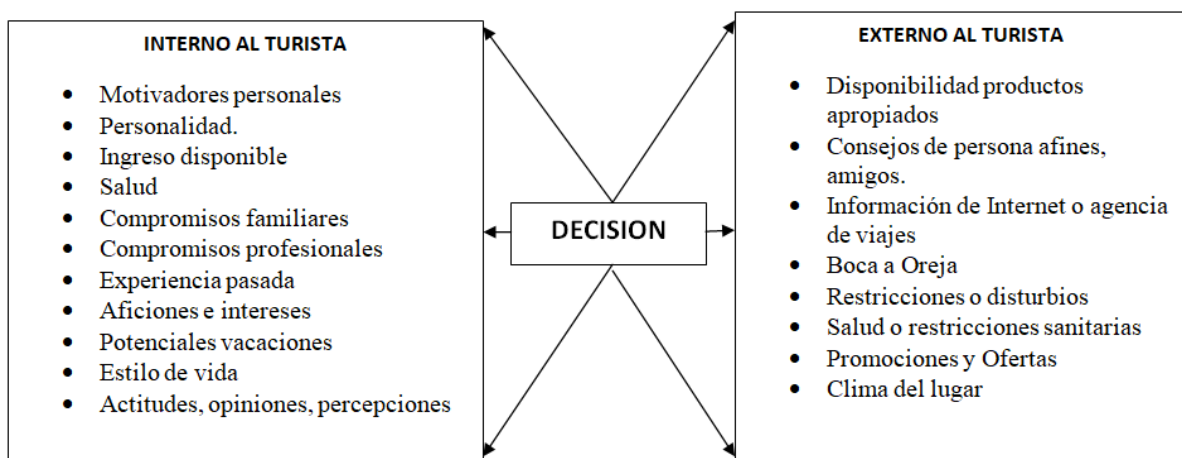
INTERNO AL TURISTA

- Motivadores personales
- Personalidad.
- Ingreso disponible
- Salud
- Compromisos familiares
- Compromisos profesionales
- Experiencia pasada
- Aficiones e intereses
- Potenciales vacaciones
- Estilo de vida
- Actitudes, opiniones, percepciones

DECISION

EXTERNO AL TURISTA

- Disponibilidad productos apropiados
- Consejos de persona afines, amigos.
- Información de Internet o agencia de viajes
- Boca a Oreja
- Restricciones o disturbios
- Salud o restricciones sanitarias
- Promociones y Ofertas
- Clima del lugar